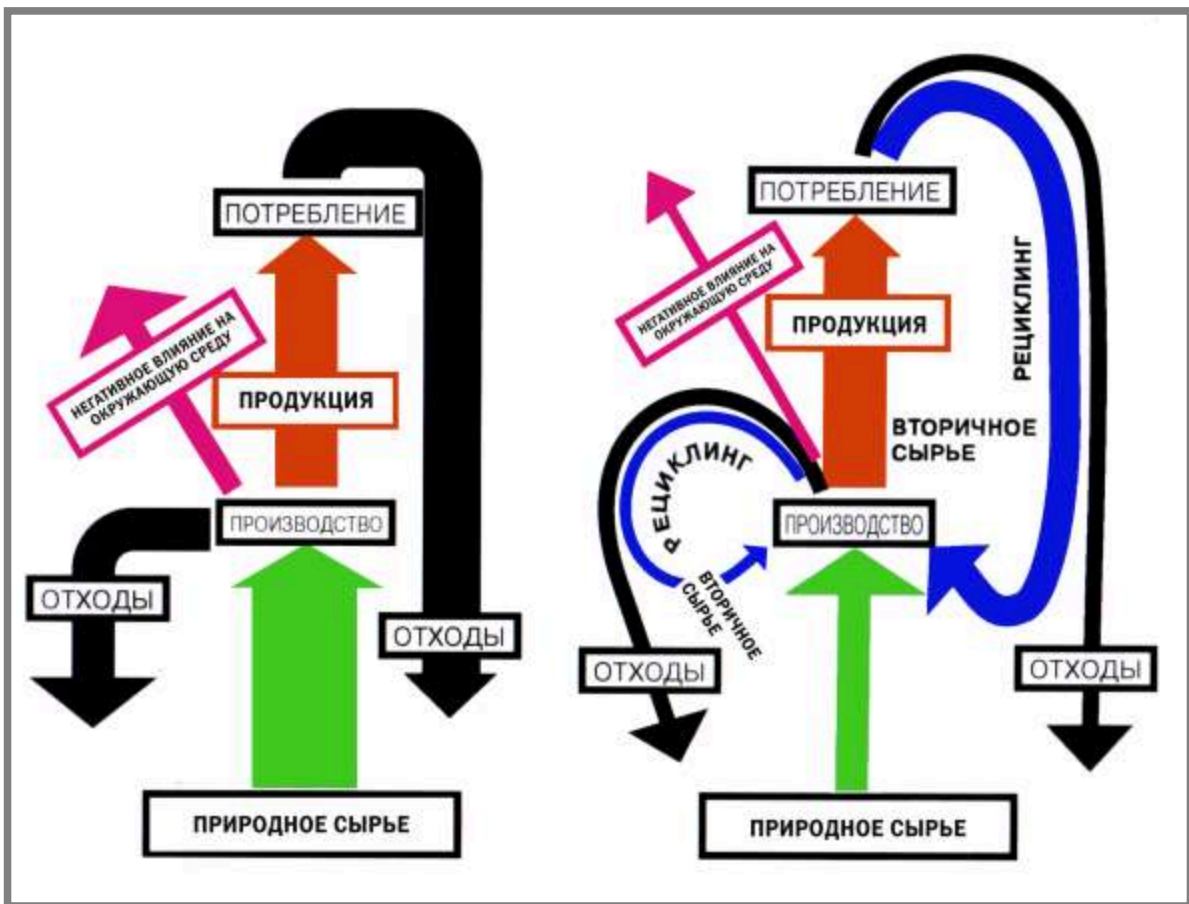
ПОТРЕБЛЕНИЕ

НЕГАТИВНОЕ ВЛИЯНИЕ НА ОКРУЖАЮЩУЮ СРЕДУ

ПРОДУКЦИЯ

ПРОИЗВОДСТВО

ОТХОДЫ

ОТХОДЫ

ПРИРОДНОЕ СЫРЬЕ

ПОТРЕБЛЕНИЕ

НЕГАТИВНОЕ ВЛИЯНИЕ НА ОКРУЖАЮЩУЮ СРЕДУ

ПРОДУКЦИЯ

РЕЦИКЛИНГ

ВТОРИЧНОЕ СЫРЬЕ

РЕЦИКЛИНГ

ПРОИЗВОДСТВО

ВТОРИЧНОЕ СЫРЬЕ

ОТХОДЫ

ОТХОДЫ

ПРИРОДНОЕ СЫРЬЕ